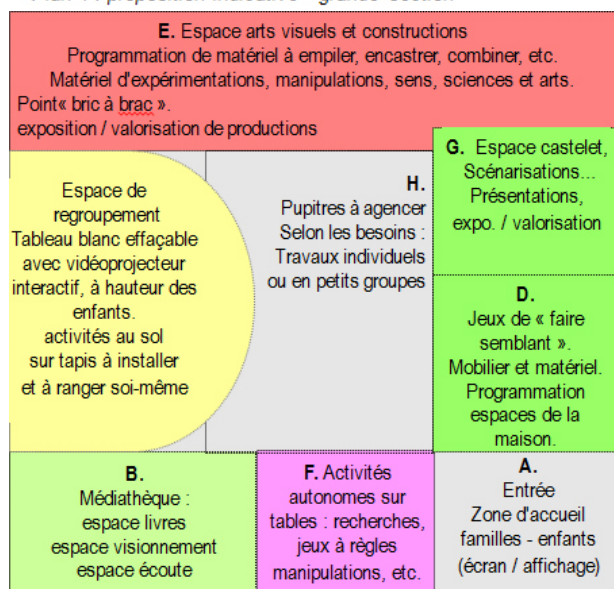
E. Espace arts visuels et constructions
Programmation de matériel à empiler, encastrer, combiner, etc.
Matériel d'expérimentations, manipulations, sens, sciences et arts.
Point« bric à brac ».
exposition / valorisation de productions

Espace de regroupement
Tableau blanc effaçable avec vidéoprojecteur interactif, à hauteur des enfants.
activités au sol sur tapis à installer et à ranger soi-même

H.
Pupitres à agencer
Selon les besoins :
Travaux individuels ou en petits groupes

G. Espace castelet,
Scénarisations...
Présentations,
expo. / valorisation

D.
Jeux de « faire semblant ».
Mobilier et matériel.
Programmation espaces de la maison.

B.
Médiathèque :
espace livres
espace visionnement
espace écoute

F. Activités autonomes sur tables : recherches, jeux à règles manipulations, etc.

A.
Entrée
Zone d'accueil
familles - enfants
(écran / affichage)